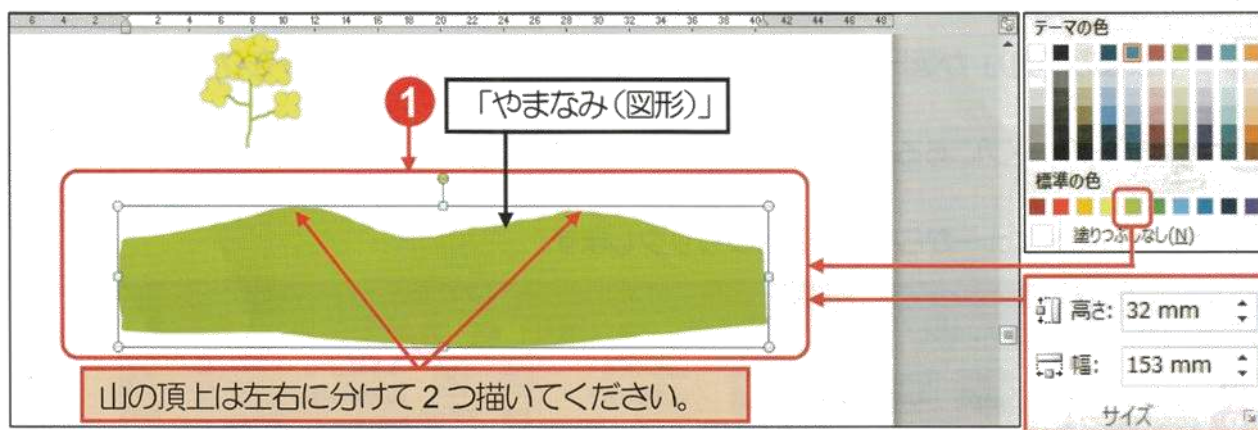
6 4 2 2 4 6 8 10 12 14 16 18 20 22 24 26 28 30 32 34 36 38 40 42 44 46 48

1

「やまなみ(図形)」

山の頂上は左右に分けて2つ描いてください。

テーマの色

標準の色

塗りつぶしなし(N)

高さ: 32 mm

幅: 153 mm

サイズ